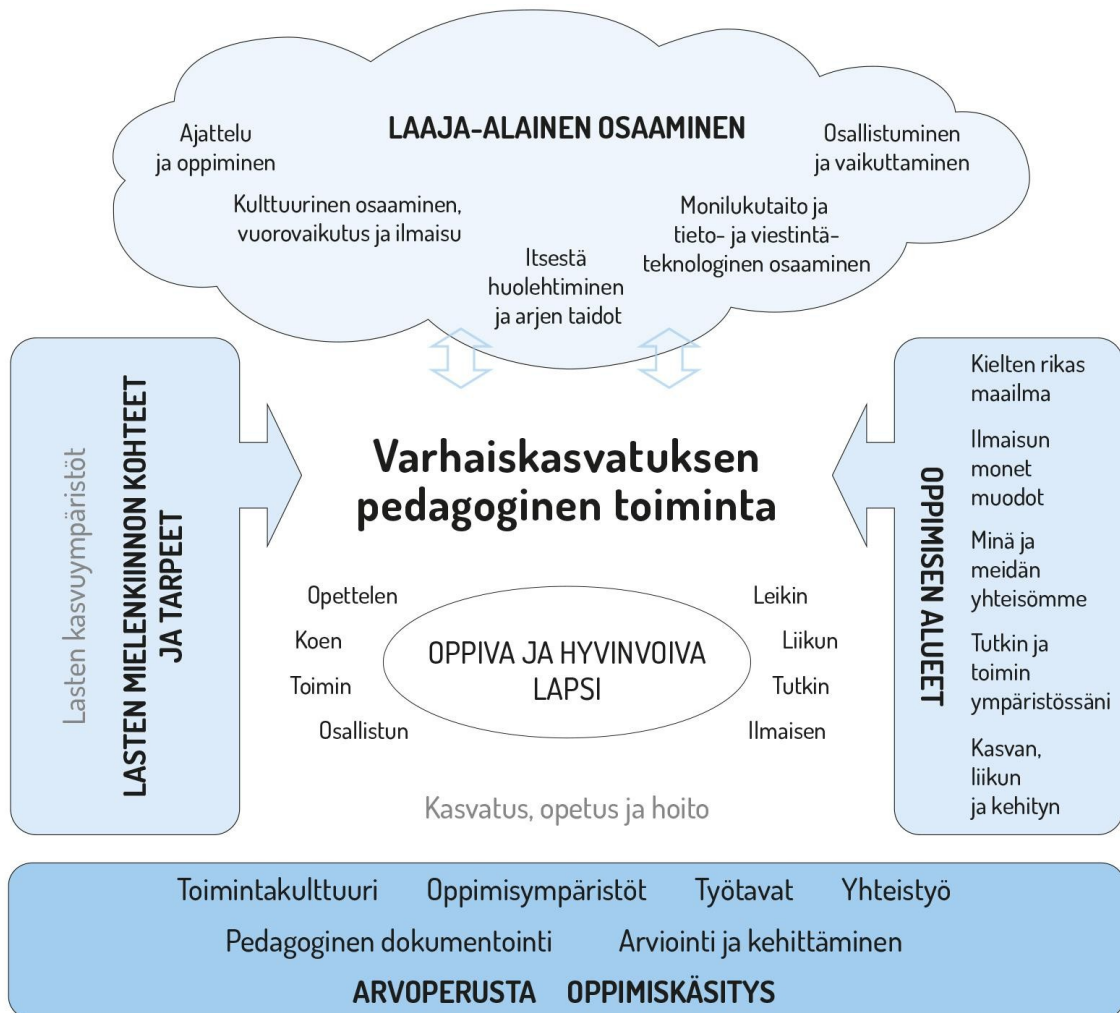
LAAJA-ALAINEN OSAAMINEN

Ajattelu ja oppiminen

Osallistuminen ja vaikuttaminen

Kulttuurinen osaaminen, vuorovaikutus ja ilmaisu

Monilukutaito ja tieto- ja viestintäteknologinen osaaminen

Itsestä huolehtiminen ja arjen taidot

Lasten kasvuympäristöt

LASTEN MIELENKIINNON KOHTEET JA TARPEET

Varhaiskasvatuksen pedagoginen toiminta

OPPIMISEN ALUEET

Kielten rikas maailma

Ilmaisun monet muodot

Minä ja meidän yhteisömme

Tutkin ja toimin ympäristössäni

Kasvan, liikun ja kehityn

Opettelen

Koen

Toimin

Osallistun

OPPIVA JA HYVINVOIVA LAPSI

Leikin

Liikun

Tutkin

Ilmaisen

Kasvatus, opetus ja hoito

Toimintakulttuuri Oppimisympäristöt Työtavat Yhteistyö

Pedagoginen dokumentointi Arviointi ja kehittäminen

ARVOPERUSTA OPPIMISKÄSITYS